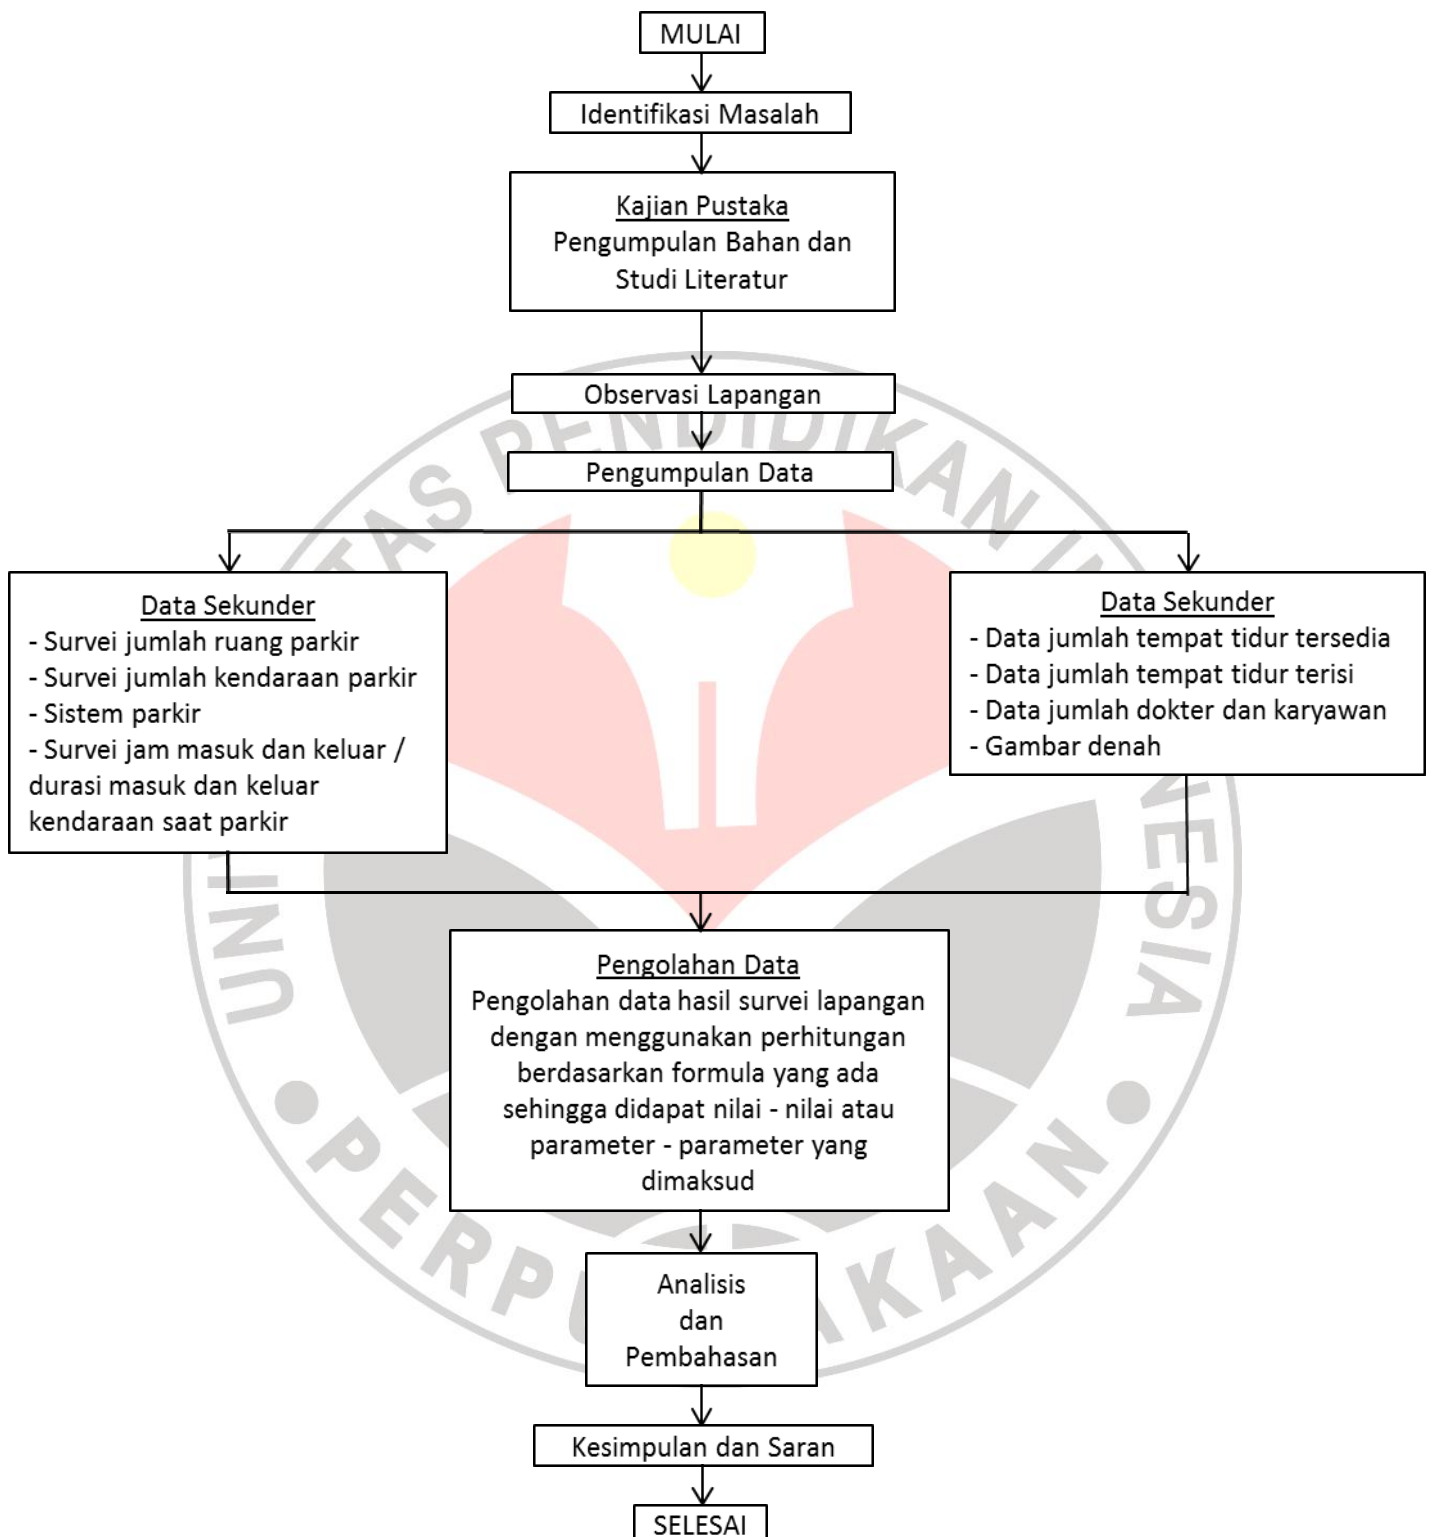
MULAI

Identifikasi Masalah

Kajian Pustaka
Pengumpulan Bahan dan Studi Literatur

Observasi Lapangan

Pengumpulan Data

Data Sekunder
- Survei jumlah ruang parkir
- Survei jumlah kendaraan parkir
- Sistem parkir
- Survei jam masuk dan keluar / durasi masuk dan keluar kendaraan saat parkir

Data Sekunder
- Data jumlah tempat tidur tersedia
- Data jumlah tempat tidur terisi
- Data jumlah dokter dan karyawan
- Gambar denah

Pengolahan Data
Pengolahan data hasil survei lapangan dengan menggunakan perhitungan berdasarkan formula yang ada sehingga didapat nilai - nilai atau parameter - parameter yang dimaksud

Analisis dan Pembahasan

Kesimpulan dan Saran

SELESAI

UNIVERSITAS PENDIDIKAN INDONESIA
PERPUSTAKAAN